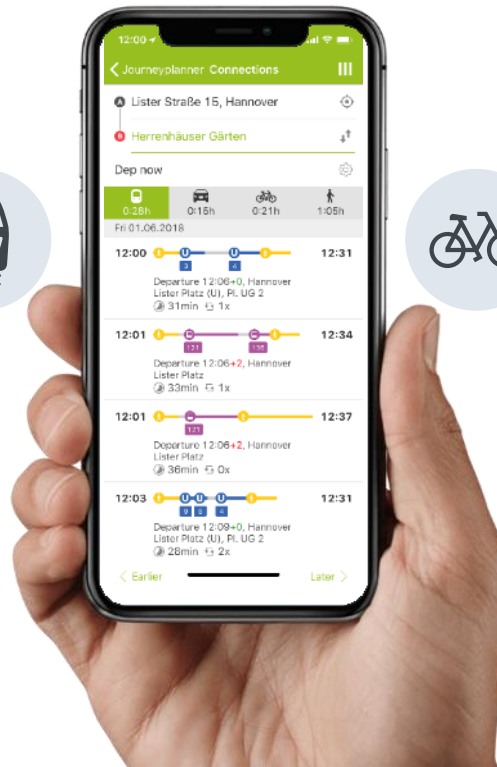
12:00

Journeyplanner Connections

A Lister Straße 15, Hannover

B Herrenhäuser Gärten

Dep now

0:28h 0:15h 0:21h 1:05h

Fri 01.06.2018

12:00 12:31
3 6
Departure 12:06+0, Hannover Lister Platz (U), Pl. UG 2
31min 1x

12:01 12:34
121 136
Departure 12:06+2, Hannover Lister Platz
33min 1x

12:01 12:37
121
Departure 12:06+2, Hannover Lister Platz
36min 0x

12:03 12:31
9 3 4
Departure 12:09+0, Hannover Lister Platz (U), Pl. UG 2
28min 2x

Earlier Later